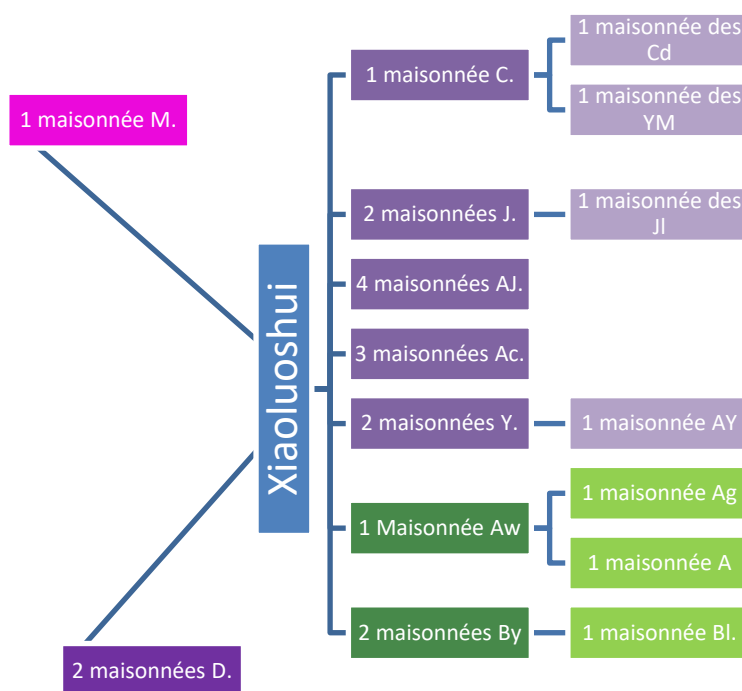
1 maisonnée M.

Xiaoluoshui

2 maisonnées D.

1 maisonnée C.

1 maisonnée des Cd

1 maisonnée des YM

2 maisonnées J.

1 maisonnée des Jl

4 maisonnées AJ.

3 maisonnées Ac.

2 maisonnées Y.

1 maisonnée AY

1 Maisonnée Aw

1 maisonnée Ag

1 maisonnée A

2 maisonnées By

1 maisonnée Bl.